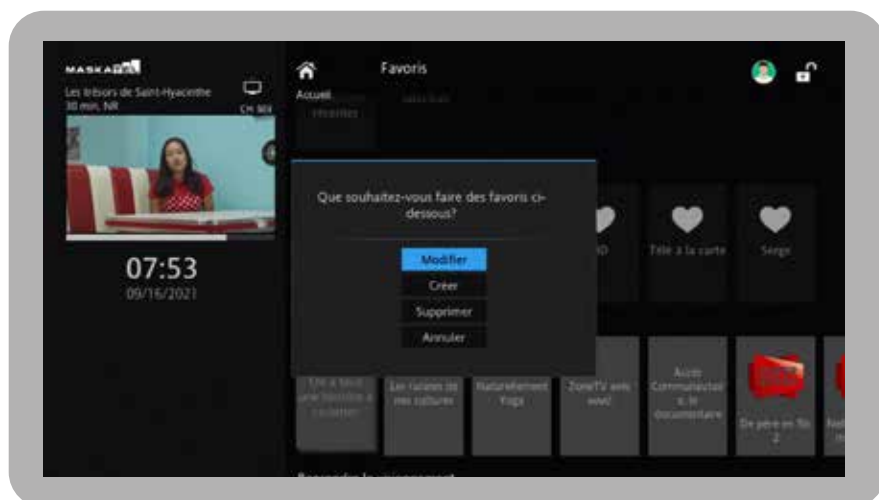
MASKA

Les trésors de Saint-Hyacinthe
30 min, NR

CH 903

07:53
09/16/2021

Accueil

Favoris

Que souhaitez-vous faire des favoris ci-dessous?

Modifier

Créer

Supprimer

Annuler

Télé à la carte

Siège

Les racines de nos cultures

Naturellement Yoga

ZoneTV avec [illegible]

Accès Communautaire & le documentaire

De père en fils 2

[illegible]